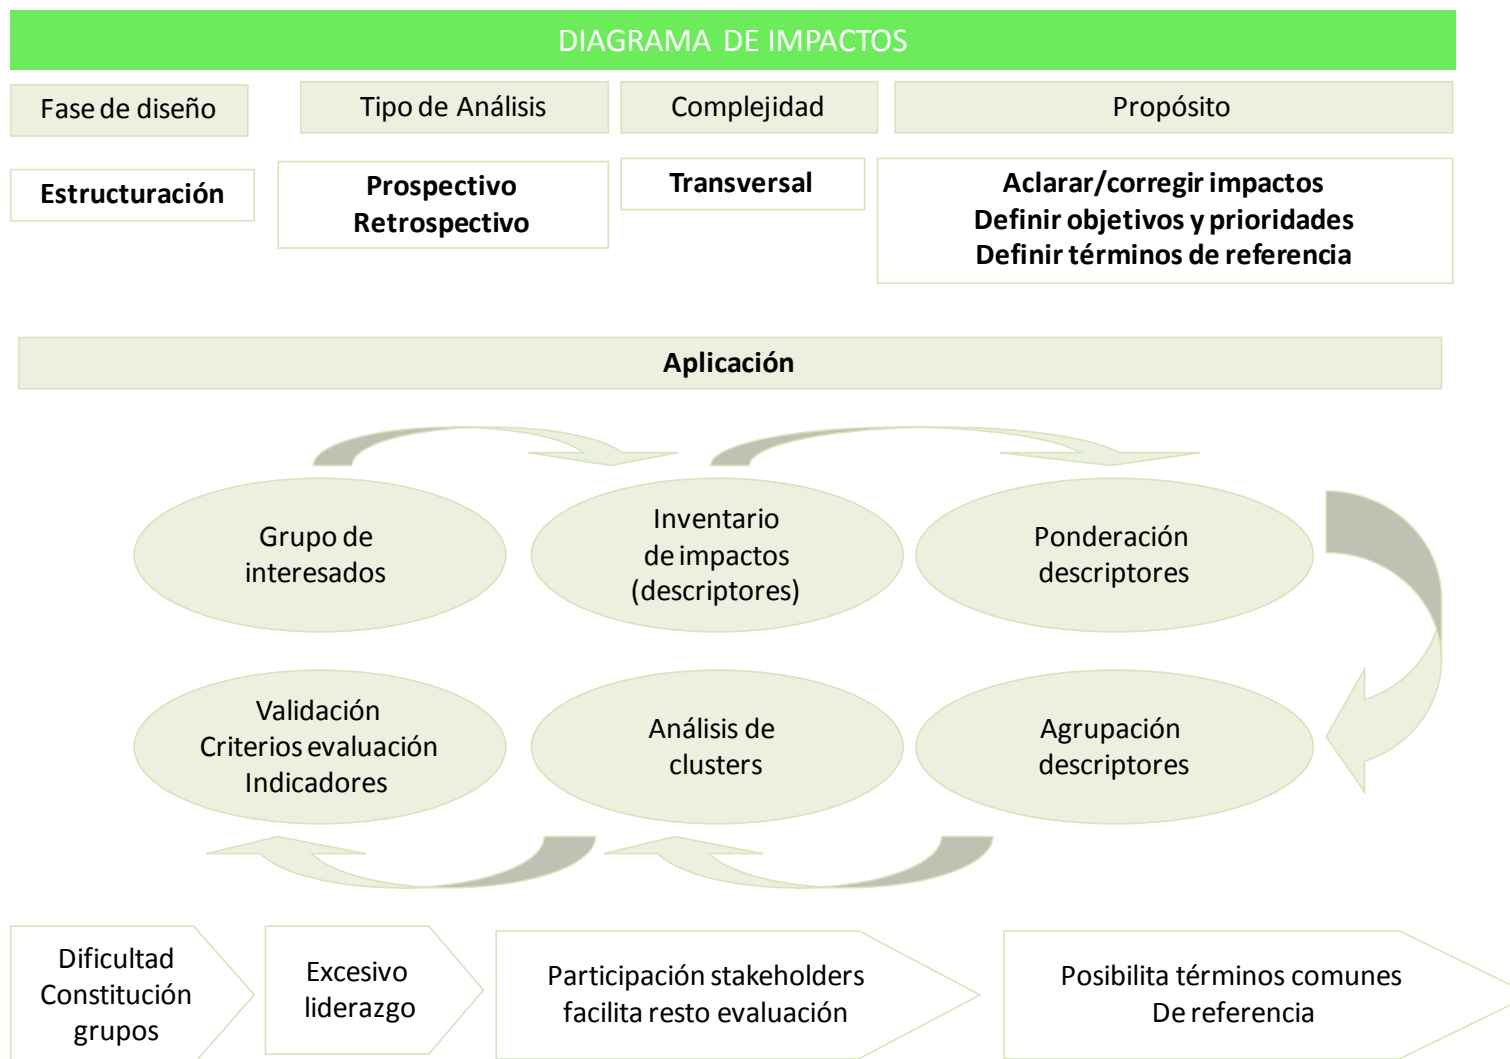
DIAGRAMA DE IMPACTOS

Fase de diseño

Tipo de Análisis

Complejidad

Propósito

Estructuración

Prospectivo
Retrospectivo

Transversal

Aclarar/corregir impactos
Definir objetivos y prioridades
Definir términos de referencia

Aplicación

Grupo de interesados

Inventario de impactos (descriptores)

Ponderación descriptores

Validación
Criterios evaluación
Indicadores

Análisis de clusters

Agrupación descriptores

Dificultad Constitución grupos

Excesivo liderazgo

Participación stakeholders facilita resto evaluación

Posibilita términos comunes
De referencia